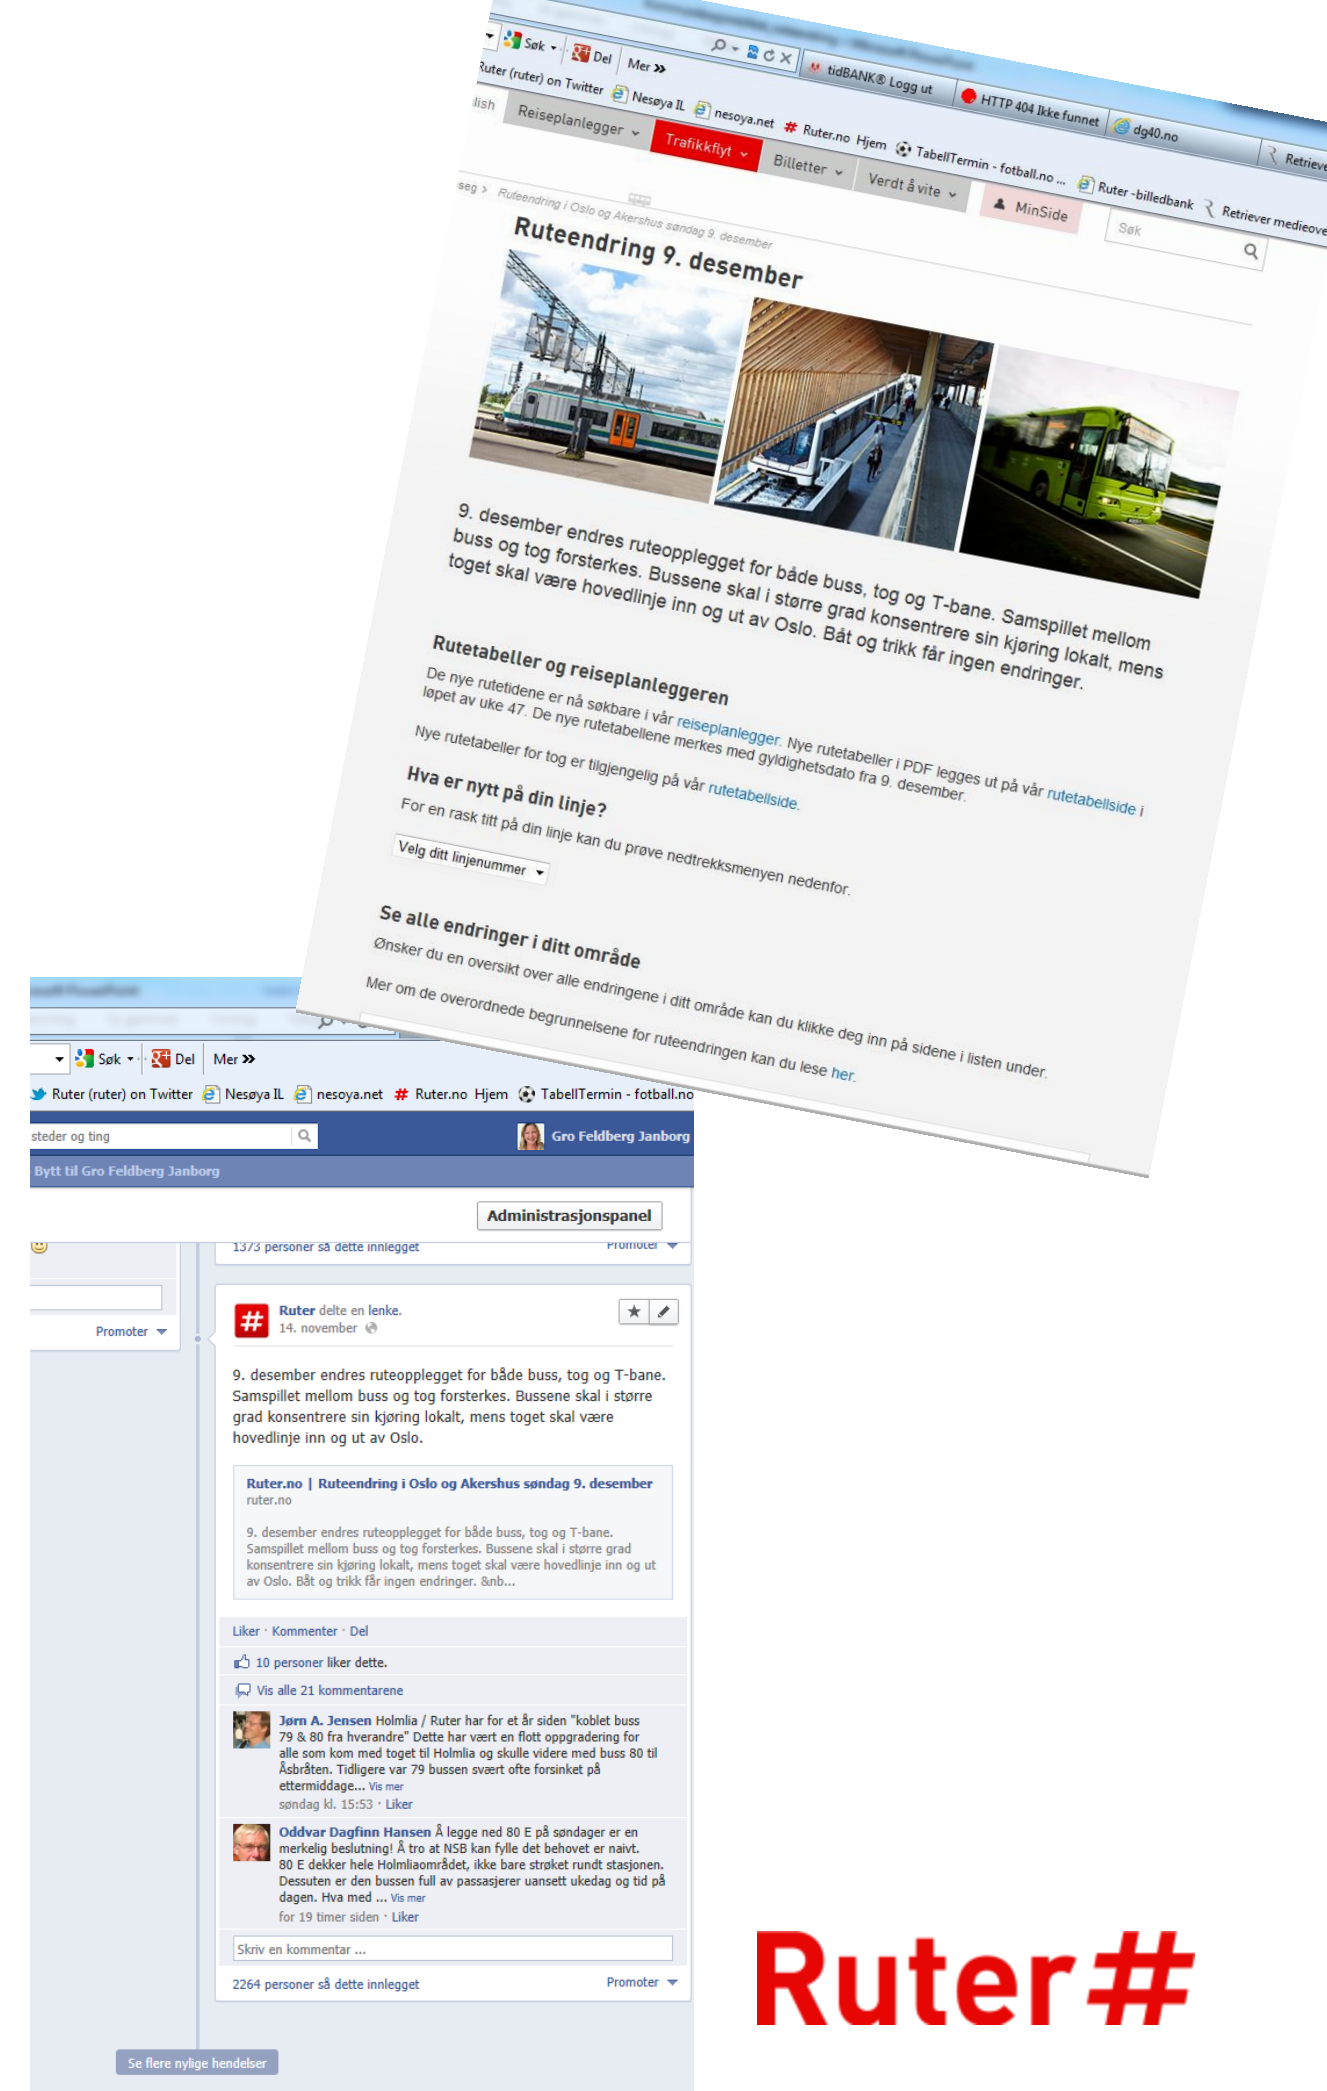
Søk · Del Mer »
Ruter (ruter) on Twitter Nesøya IL nesoya.net Ruter.no Hjem TabellTermin - fotball.no ... Ruter -billedbank Retriever medieove
tidBANK® Logg ut HTTP 404 Ikke funnet dg40.no Retriever
Reiseplanlegger Trafikkflyt Billetter Verdt å vite MinSide
Søk
Ruteendring i Oslo og Akershus søndag 9. desember
Ruteendring 9. desember

9. desember endres ruteopplegget for både buss, tog og T-bane. Samspillet mellom buss og tog forsterkes. Bussene skal i større grad konsentrere sin kjøring lokalt, mens toget skal være hovedlinje inn og ut av Oslo. Båt og trikk får ingen endringer.

Rutetabeller og reiseplanleggeren
De nye rutetidene er nå søkbare i vår reiseplanlegger. Nye rutetabeller i PDF legges ut på vår rutetabellside i løpet av uke 47. De nye rutetabellene merkes med gyldighetsdato fra 9. desember.
Nye rutetabeller for tog er tilgjengelig på vår rutetabellside.

Hva er nytt på din linje?
For en rask titt på din linje kan du prøve nedtrekksmenyen nedenfor.
Velg ditt linjenummer

Se alle endringer i ditt område
Ønsker du en oversikt over alle endringene i ditt område kan du klikke deg inn på sidene i listen under.
Mer om de overordnede begrunnelsene for ruteendringen kan du lese her.

Søk · Del Mer »
Ruter (ruter) on Twitter Nesøya IL nesoya.net Ruter.no Hjem TabellTermin - fotball.no
steder og ting
Gro Feldberg Janborg
Bytt til Gro Feldberg Janborg
Administrasjonspanel
1373 personer så dette innlegget Promoter
Promoter
Ruter delte en lenke.
14. november
9. desember endres ruteopplegget for både buss, tog og T-bane. Samspillet mellom buss og tog forsterkes. Bussene skal i større grad konsentrere sin kjøring lokalt, mens toget skal være hovedlinje inn og ut av Oslo.
Ruter.no | Ruteendring i Oslo og Akershus søndag 9. desember
ruter.no
9. desember endres ruteopplegget for både buss, tog og T-bane. Samspillet mellom buss og tog forsterkes. Bussene skal i større grad konsentrere sin kjøring lokalt, mens toget skal være hovedlinje inn og ut av Oslo. Båt og trikk får ingen endringer. &nb...
Liker · Kommenter · Del
10 personer liker dette.
Vis alle 21 kommentarene
Jørn A. Jensen Holmlia / Ruter har for et år siden "koblet buss 79 & 80 fra hverandre" Dette har vært en flott oppgradering for alle som kom med toget til Holmlia og skulle videre med buss 80 til Åsbråten. Tidligere var 79 bussen svært ofte forsinket på ettermiddage... Vis mer
søndag kl. 15:53 · Liker
Oddvar Dagfinn Hansen Å legge ned 80 E på søndager er en merkelig beslutning! Å tro at NSB kan fylle det behovet er naivt. 80 E dekker hele Holmliaområdet, ikke bare strøket rundt stasjonen. Dessuten er den bussen full av passasjerer uansett ukedag og tid på dagen. Hva med ... Vis mer
for 19 timer siden · Liker
Skriv en kommentar ...
2264 personer så dette innlegget Promoter
Se flere nylige hendelser
Ruter#